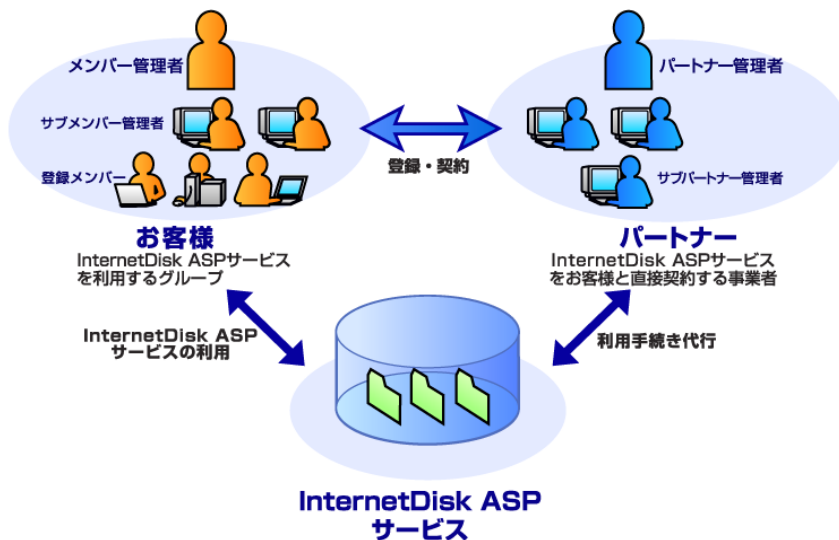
メンバー管理者

サブメンバー管理者

登録メンバー

パートナー管理者

サブパートナー管理者

登録・契約

お客様
InternetDisk ASPサービスを利用するグループ

パートナー
InternetDisk ASPサービスをお客様と直接契約する事業者

InternetDisk ASPサービスの利用

利用手続き代行

InternetDisk ASP
サービス